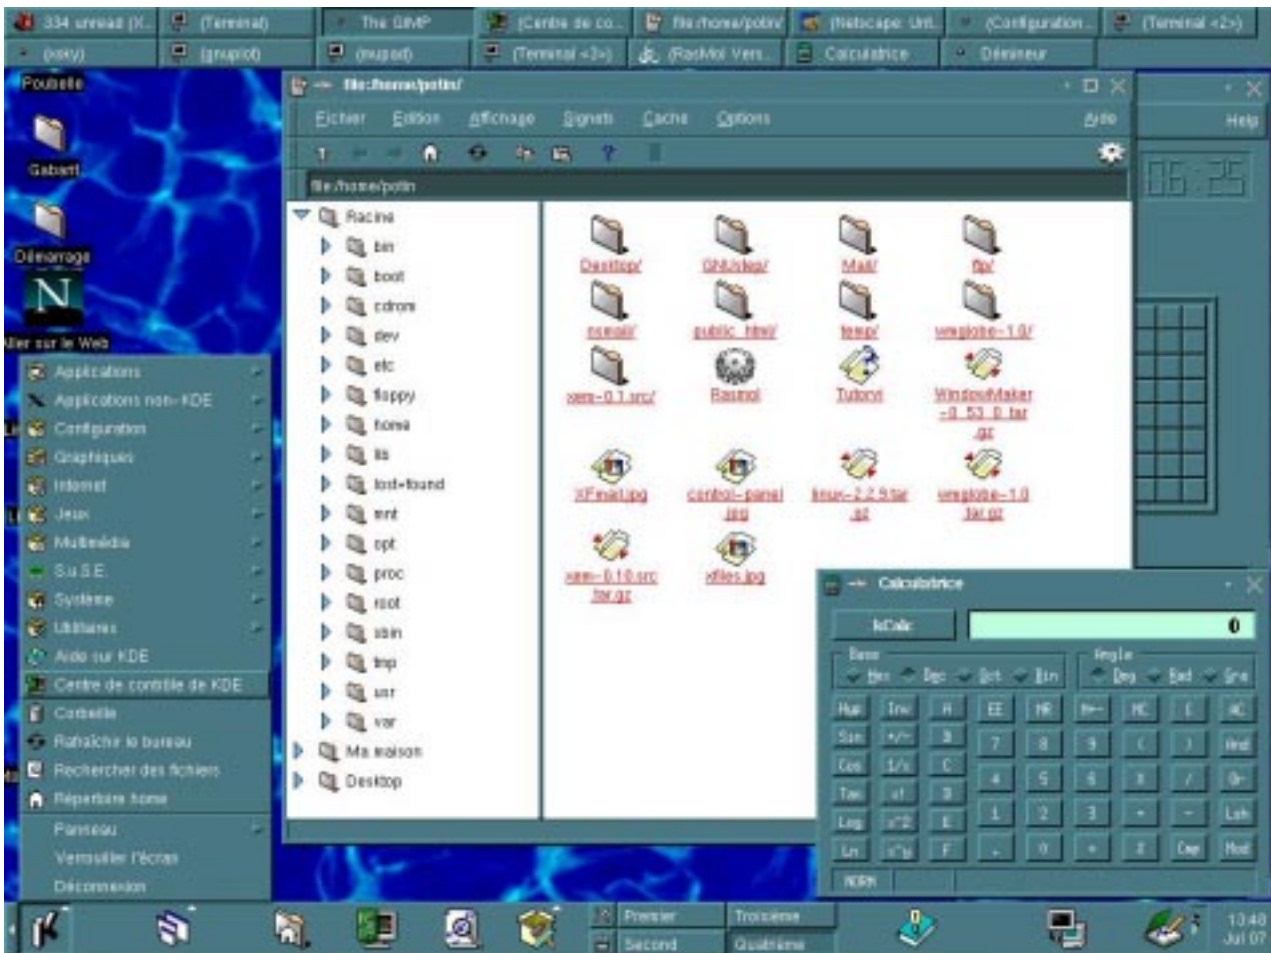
334 unread (X... (Terminal) The GIMP (Centre de co... file:/home/potin/ (Netscape: Unt... (Configuration... (Terminal <2>)
(xsky) (gnuplot) (mupad) (Terminal <2>) (RasMol Vers... Calculatrice Démineur

Poubelle
Gabarit
Démarrage
Aller sur le Web

Applications
Applications non-KDE
Configuration
Graphiques
Internet
Jeux
Multimédia
SuSE
Système
Utilitaires
Aide sur KDE
Centre de contrôle de KDE
Corbeille
Rafraîchir le bureau
Rechercher des fichiers
Répertoire home
Panneau
Verrouiller l'écran
Déconnexion

file:/home/potin/
Fichier Edition Affichage Signets Cache Options Aide
file:/home/potin

Racine
bin
boot
cdrom
dev
etc
floppy
home
lib
lost+found
mnt
opt
proc
root
sbin
tmp
usr
var
Ma maison
Desktop

Desktop/ GNUstep/ Mail/ ftp/
nsmail/ public_html/ temp/ wmglobe-1.0/
xem-0.1.src/ Rasmol Tutorial WindowMaker-0.53.0.tar.gz
XFmail.jpg control-panel.jpg linux-2.2.9.tar.gz wmglobe-1.0.tar.gz
xem-0.1.0.src.tar.gz xfiles.jpg

Help
05:25

Calculatrice
kCalc 0
Base Hex Dec Oct Bin
Angle Deg Rad Gra
Hyp Inv A EE MR M+- MC C AC
Sin +/- B 7 8 9 ( ) And
Cos 1/x C 4 5 6 X / Or
Tan x! D 1 2 3 + - Lsh
Log x^2 E . 0 = % Cmp Mod
Ln x^y F
NORM

Premier Troisième
Second Quatrième
13:48
Jul 07